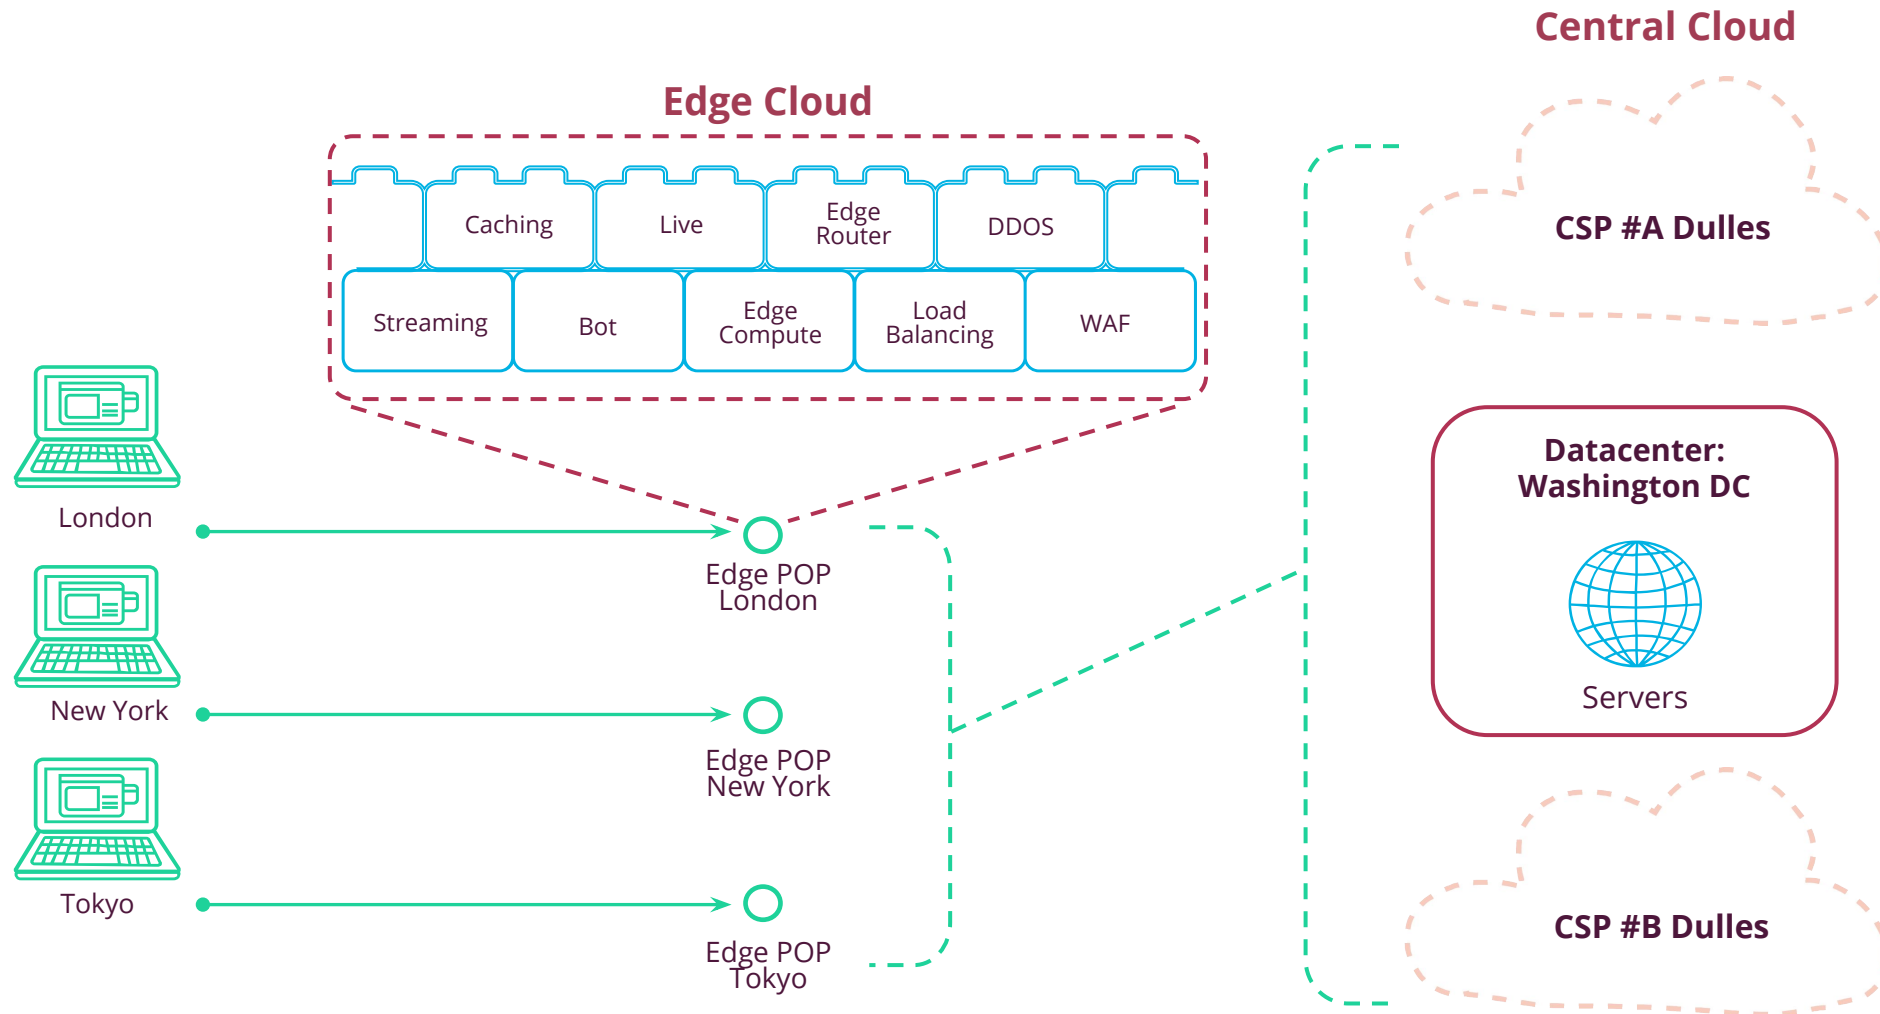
Central Cloud

Edge Cloud

Caching

Live

Edge Router

DDOS

Streaming

Bot

Edge Compute

Load Balancing

WAF

CSP #A Dulles

Datacenter: Washington DC

Servers

CSP #B Dulles

London

New York

Tokyo

Edge POP London

Edge POP New York

Edge POP Tokyo